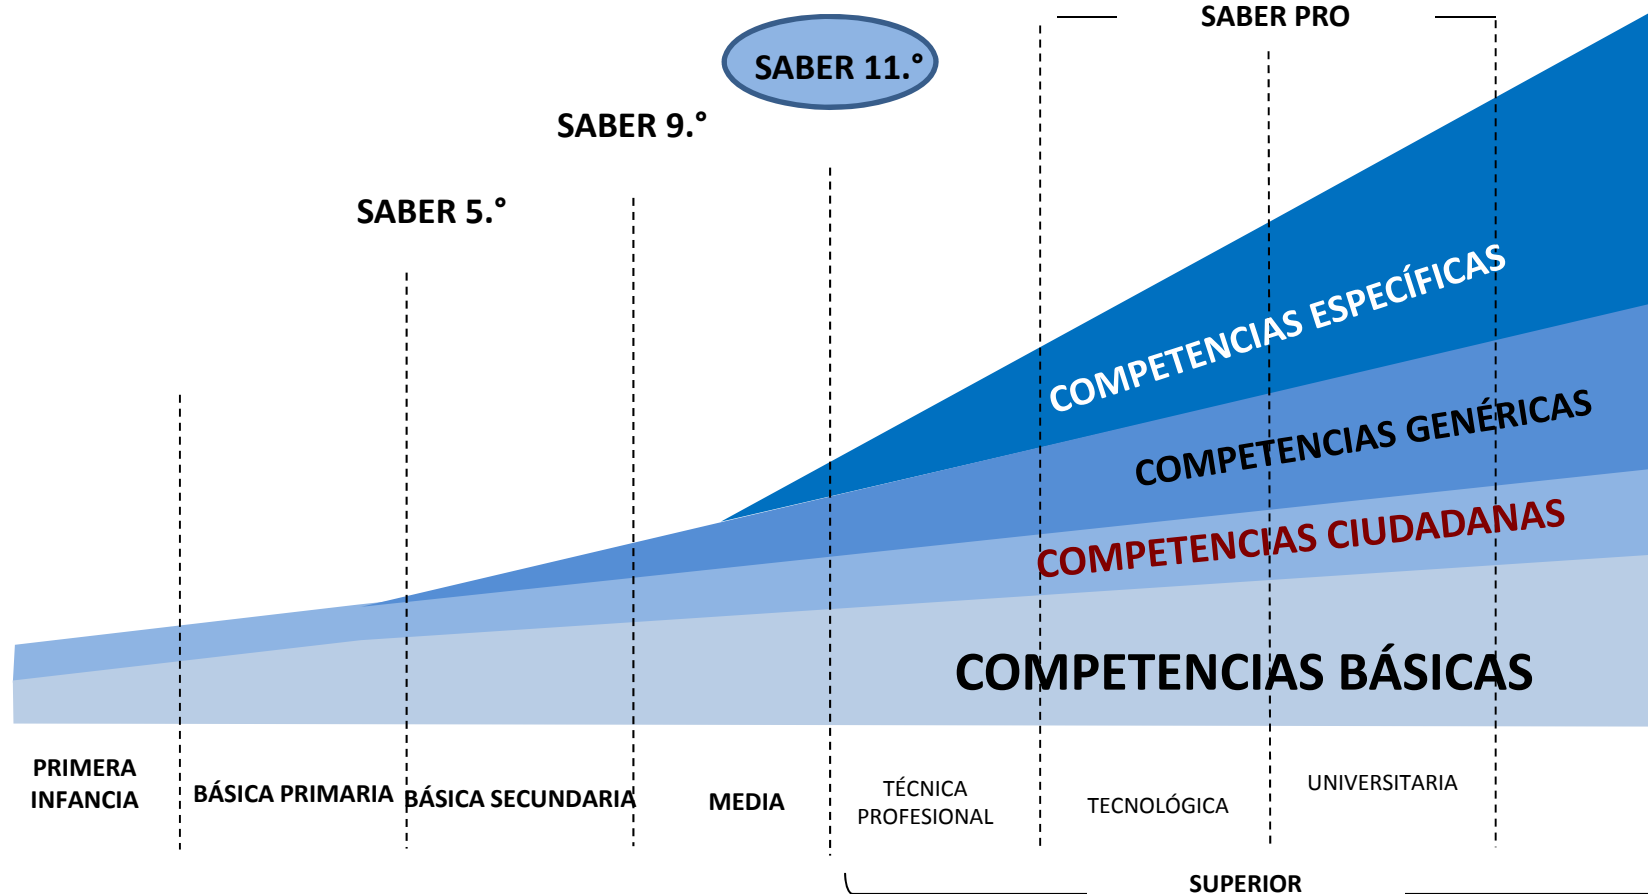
SABER PRO

SABER 11.°

SABER 9.°

SABER 5.°

COMPETENCIAS ESPECÍFICAS

COMPETENCIAS GENÉRICAS

COMPETENCIAS CIUDADANAS

COMPETENCIAS BÁSICAS

PRIMERA INFANCIA

BÁSICA PRIMARIA

BÁSICA SECUNDARIA

MEDIA

TÉCNICA PROFESIONAL

TECNOLÓGICA

UNIVERSITARIA

SUPERIOR